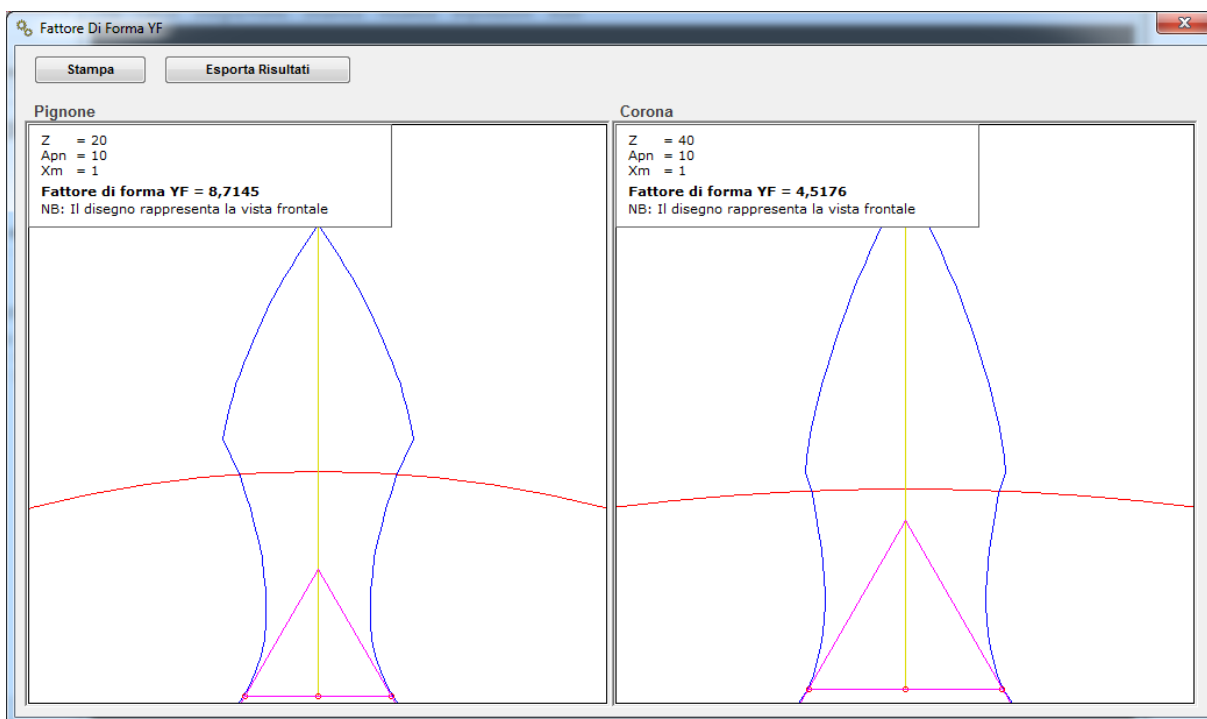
Fattore Di Forma YF

Stampa

Esporta Risultati

Pignone

Z = 20
Apn = 10
Xm = 1
**Fattore di forma YF = 8,7145**
NB: Il disegno rappresenta la vista frontale

Corona

Z = 40
Apn = 10
Xm = 1
**Fattore di forma YF = 4,5176**
NB: Il disegno rappresenta la vista frontale